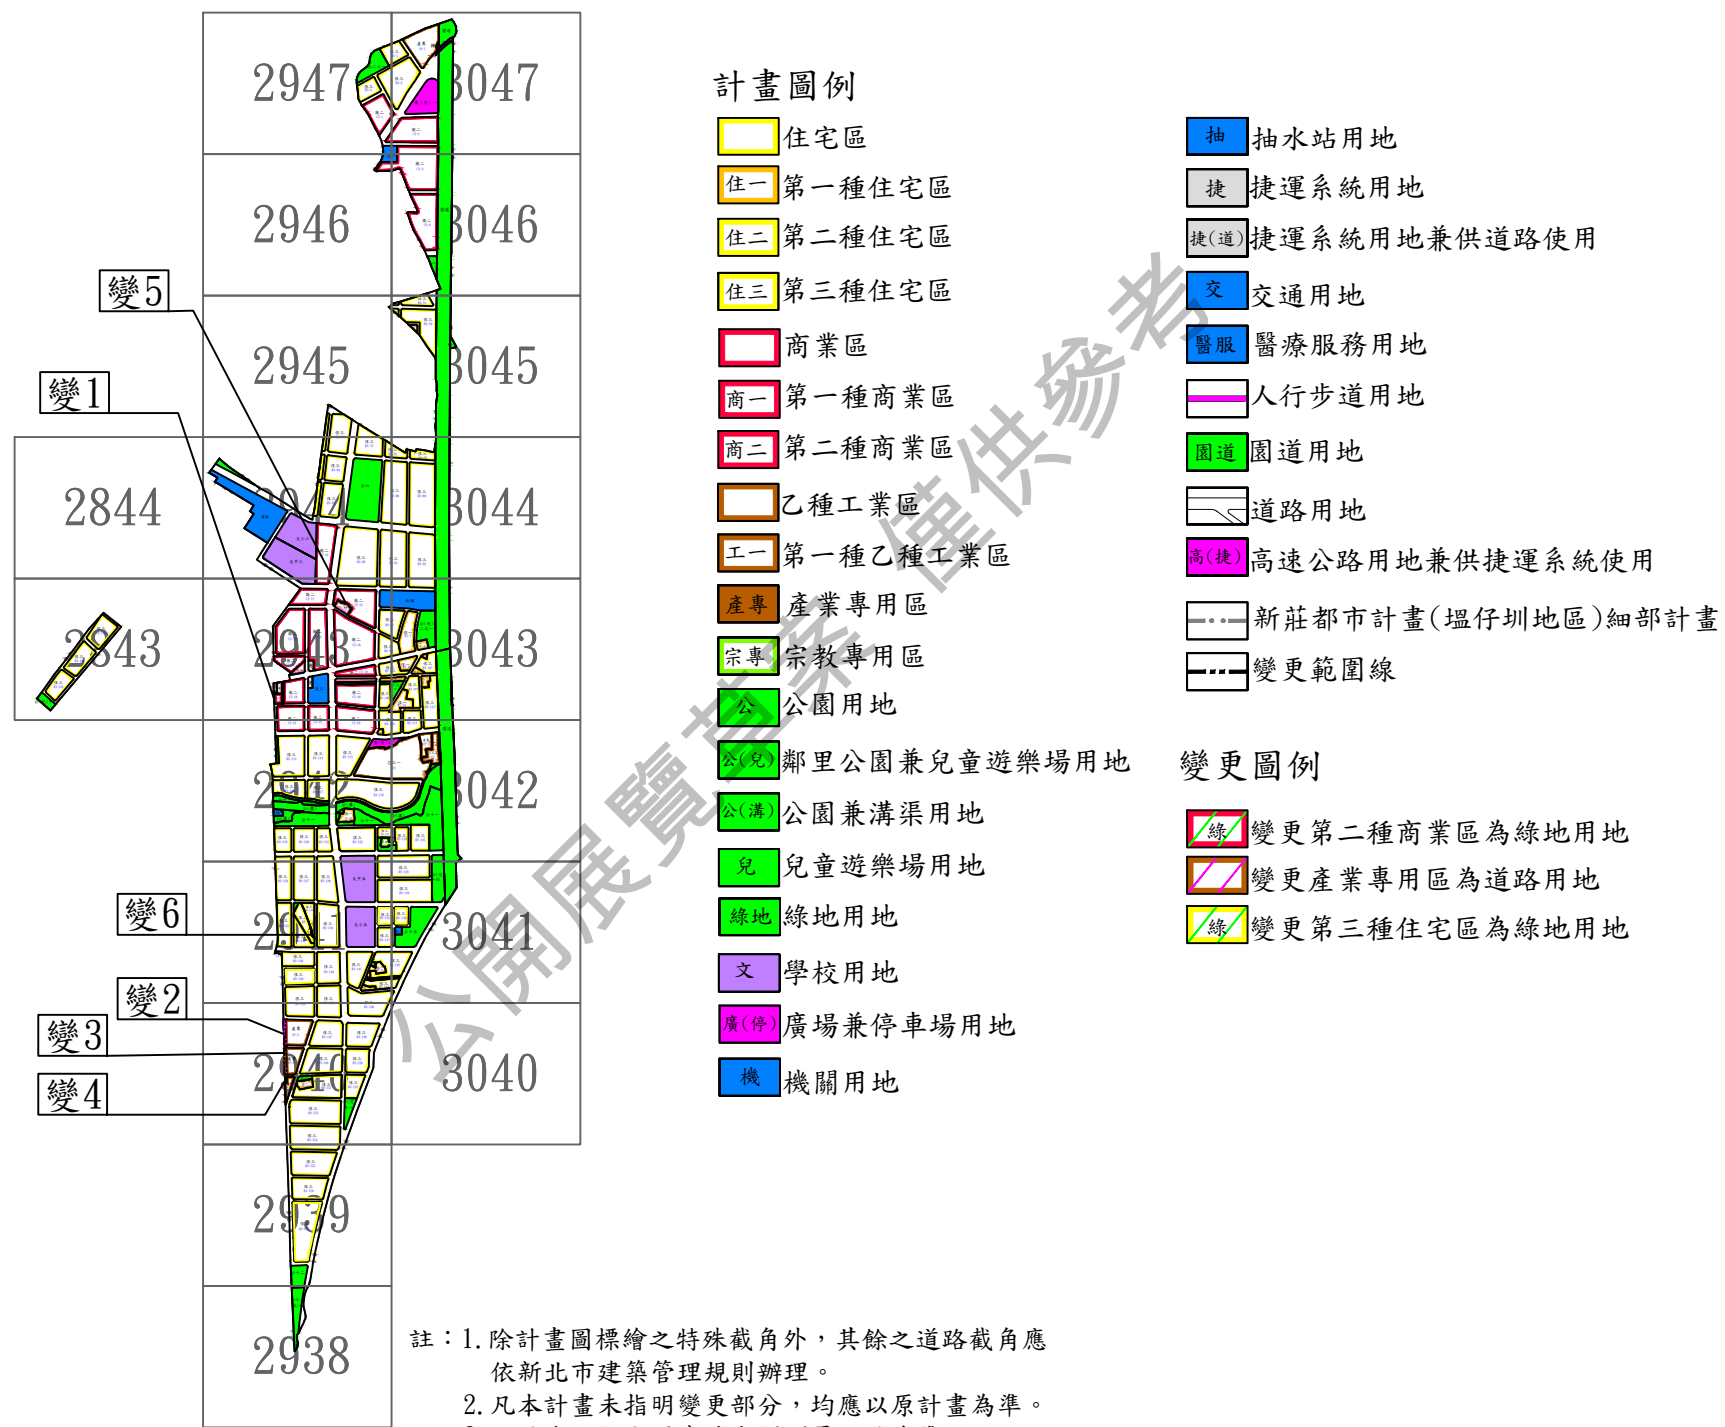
2947
3047
2946
3046
2945
3045
2844
2944
3044
2843
2943
3043
2942
3042
2941
3041
2940
3040
2939
2938

變5
變1
變6
變2
變3
變4

計畫圖例

住宅區
住一 第一種住宅區
住二 第二種住宅區
住三 第三種住宅區
商業區
商一 第一種商業區
商二 第二種商業區
乙種工業區
工一 第一種乙種工業區
產專 產業專用區
宗專 宗教專用區
公 公園用地
公(兒) 鄰里公園兼兒童遊樂場用地
公(溝) 公園兼溝渠用地
兒 兒童遊樂場用地
綠地 綠地用地
文 學校用地
廣(停) 廣場兼停車場用地
機 機關用地

抽 抽水站用地
捷 捷運系統用地
捷(道) 捷運系統用地兼供道路使用
交 交通用地
醫服 醫療服務用地
人行步道用地
園道 園道用地
道路用地
高(捷) 高速公路用地兼供捷運系統使用
新莊都市計畫(塭仔圳地區)細部計畫
變更範圍線

變更圖例

綠 變更第二種商業區為綠地用地
變更產業專用區為道路用地
綠 變更第三種住宅區為綠地用地

公開展覽草案 僅供參考

註：1. 除計畫圖標繪之特殊截角外，其餘之道路截角應依新北市建築管理規則辦理。
2. 凡本計畫未指明變更部分，均應以原計畫為準。
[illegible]